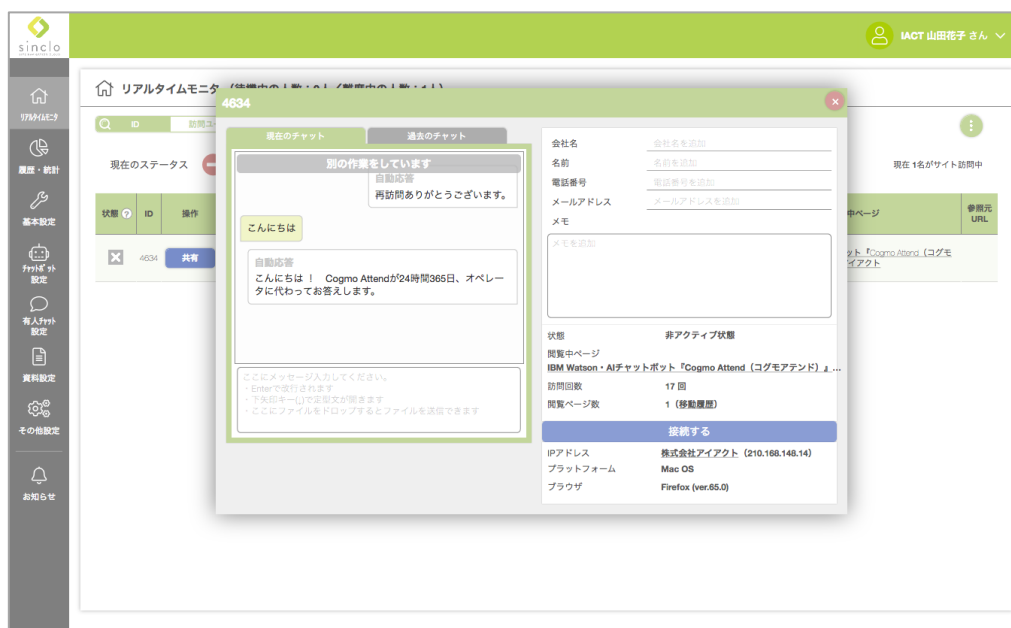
sinclo

IACT 山田花子 さん

リアルタイムモニタ
履歴・統計
基本設定
チャットボット設定
有人チャット設定
資料設定
その他設定
お知らせ

リアルタイムモニタ（待機中の人数：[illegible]人（離席中の人数：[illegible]人）

ID
訪問ユ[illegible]

現在のステータス

現在 1名がサイト訪問中

| 状態 | ID | 操作 | | 中ページ | 参照元URL |
|---|---|---|---|---|---|
| | 4634 | 共有 | | ット『Cogmo Attend（コグモアイアクト | |

4634

現在のチャット
過去のチャット

別の作業をしています

自動応答
再訪問ありがとうございます。

こんにちは

自動応答
こんにちは！ Cogmo Attendが24時間365日、オペレータに代わってお答えします。

ここにメッセージ入力してください。
・Enterで改行されます
・下矢印キー(↓)で定型文が開きます
・ここにファイルをドロップするとファイルを送信できます

会社名 会社名を追加
名前 名前を追加
電話番号 電話番号を追加
メールアドレス メールアドレスを追加
メモ
メモを追加

状態 非アクティブ状態
閲覧中ページ
IBM Watson・AIチャットボット『Cogmo Attend（コグモアテンド）』...
訪問回数 17 回
閲覧ページ数 1（移動履歴）

接続する

IPアドレス 株式会社アイアクト（210.168.148.14）
プラットフォーム Mac OS
ブラウザ Firefox (ver.65.0)